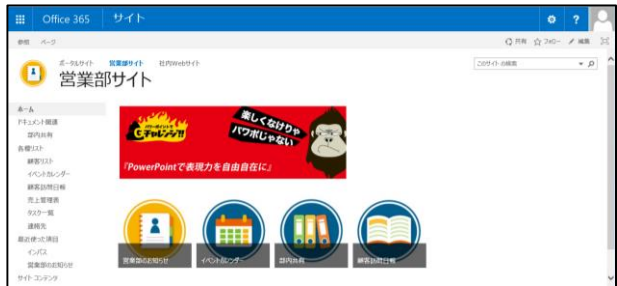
Office 365　サイト

参照　ページ

共有　フォロー　編集

ポータルサイト　営業部サイト　社内Webサイト

このサイトの検索

営業部サイト

ホーム
ドキュメント関連
部内共有
各種リスト
顧客リスト
イベントカレンダー
顧客訪問日報
売上管理表
タスク一覧
連絡先
最近使った項目
インバス
営業部のお知らせ
サイト コンテンツ

楽しくなけりゃパワポじゃない

Cチャレンジ!!

『PowerPointで表現力を自由自在に』

営業部のお知らせ
イベントカレンダー
部内共有
顧客訪問日報